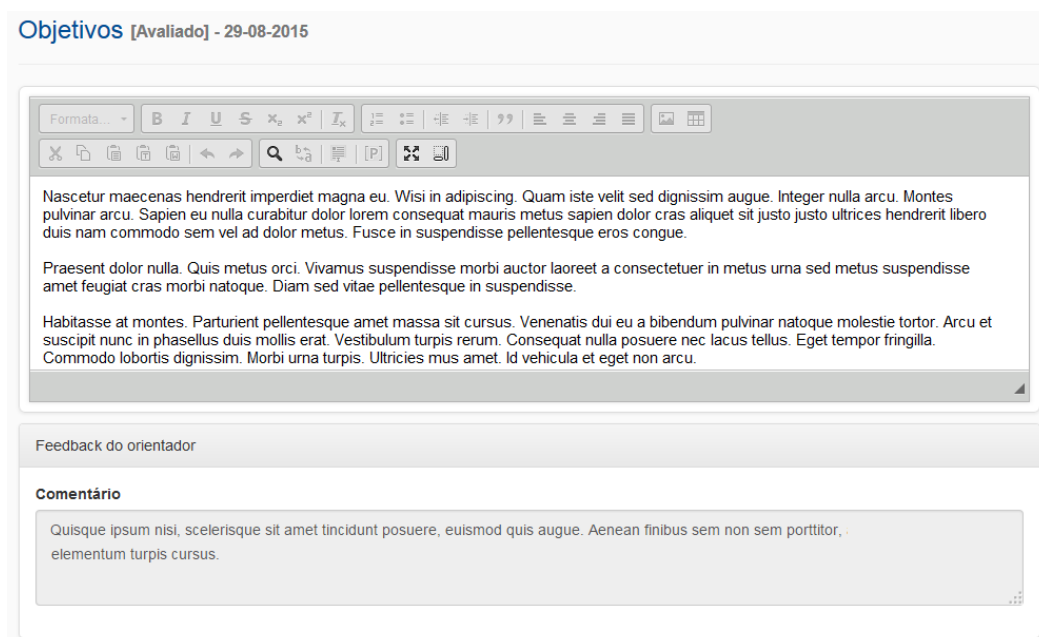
Objetivos [Avaliado] - 29-08-2015

Formata...

B I U S $x_2$ $x^2$ $I_x$

[P]

Nascetur maecenas hendrerit imperdiet magna eu. Wisi in adipiscing. Quam iste velit sed dignissim augue. Integer nulla arcu. Montes pulvinar arcu. Sapien eu nulla curabitur dolor lorem consequat mauris metus sapien dolor cras aliquet sit justo justo ultrices hendrerit libero duis nam commodo sem vel ad dolor metus. Fusce in suspendisse pellentesque eros congue.

Praesent dolor nulla. Quis metus orci. Vivamus suspendisse morbi auctor laoreet a consectetuer in metus urna sed metus suspendisse amet feugiat cras morbi natoque. Diam sed vitae pellentesque in suspendisse.

Habitasse at montes. Parturient pellentesque amet massa sit cursus. Venenatis dui eu a bibendum pulvinar natoque molestie tortor. Arcu et suscipit nunc in phasellus duis mollis erat. Vestibulum turpis rerum. Consequat nulla posuere nec lacus tellus. Eget tempor fringilla. Commodo lobortis dignissim. Morbi urna turpis. Ultricies mus amet. Id vehicula et eget non arcu.

Feedback do orientador

Comentário

Quisque ipsum nisi, scelerisque sit amet tincidunt posuere, euismod quis augue. Aenean finibus sem non sem porttitor, elementum turpis cursus.